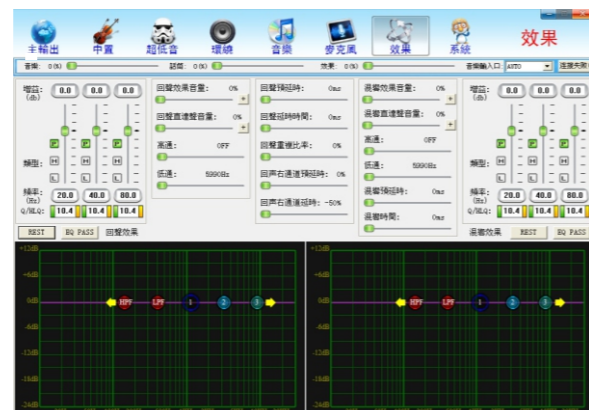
主輸出 中置 超低音 環繞 音樂 麥克風 效果 系統

效果

音樂: 0(%) 話筒: 0(%) 效果: 0(%) 音頻輸入口: AUTO 連接失敗

增益:(db) 0.0 0.0 0.0

類型: H H H L L L

頻率:(Hz) 20.0 40.0 80.0

Q/BLQ: 10.4 10.4 10.4

REST EQ PASS 回聲效果

回聲效果音量: 0%
回聲直達聲音量: 0%
高通: OFF
低通: 5800Hz

回聲預延時: 0ms
回聲延時時間: 0ms
回聲重複比率: 0%
回聲左通道預延時: 0%
回聲右通道延時: -50%

混響效果音量: 0%
混響直達聲音量: 0%
高通: OFF
低通: 5800Hz
混響預延時: 0ms
混響時間: 0ms

增益:(db) 0.0 0.0 0.0

類型: H H H L L L

頻率:(Hz) 20.0 40.0 80.0

Q/BLQ: 10.4 10.4 10.4

混響效果 REST EQ PASS

+12dB
+6dB
0dB
-6dB
-12dB
-18dB
-24dB

HPF LPF 1 2 3

+12dB
+6dB
0dB
-6dB
-12dB
-18dB
-24dB

HPF LPF 1 2 3